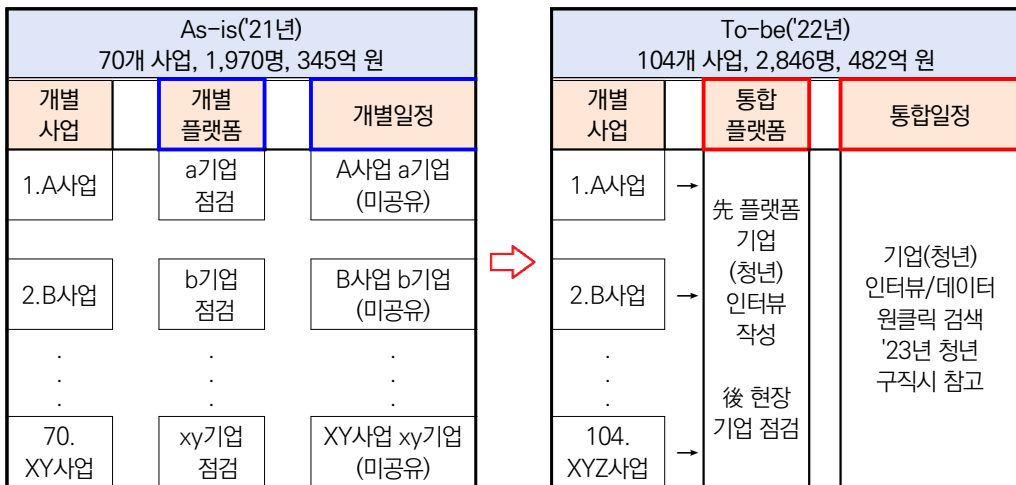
As-is('21년)
70개 사업, 1,970명, 345억 원

| 개별 사업 | | 개별 플랫폼 | | 개별일정 |
|---|---|---|---|---|
| 1.A사업 | | a기업 점검 | | A사업 a기업 (미공유) |
| 2.B사업 | | b기업 점검 | | B사업 b기업 (미공유) |
| . . . | | . . . | | . . . |
| 70. XY사업 | | xy기업 점검 | | XY사업 xy기업 (미공유) |

To-be('22년)
104개 사업, 2,846명, 482억 원

| 개별 사업 | | 통합 플랫폼 | | 통합일정 |
|---|---|---|---|---|
| 1.A사업 | → | 先 플랫폼 기업 (청년) 인터뷰 작성 後 현장 기업 점검 | | 기업(청년) 인터뷰/데이터 원클릭 검색 '23년 청년 구직시 참고 |
| 2.B사업 | → | | | |
| . . . | | | | |
| 104. XYZ사업 | → | | | |